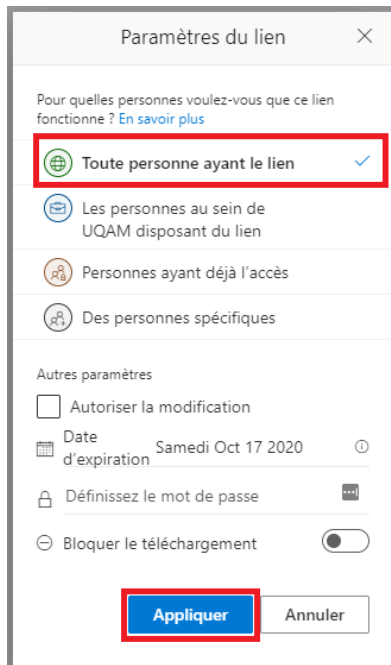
Paramètres du lien ×

Pour quelles personnes voulez-vous que ce lien fonctionne ? En savoir plus

Toute personne ayant le lien ✓

Les personnes au sein de UQAM disposant du lien

Personnes ayant déjà l'accès

Des personnes spécifiques

Autres paramètres

Autoriser la modification

Date d'expiration Samedi Oct 17 2020

Définissez le mot de passe

Bloquer le téléchargement

Appliquer

Annuler